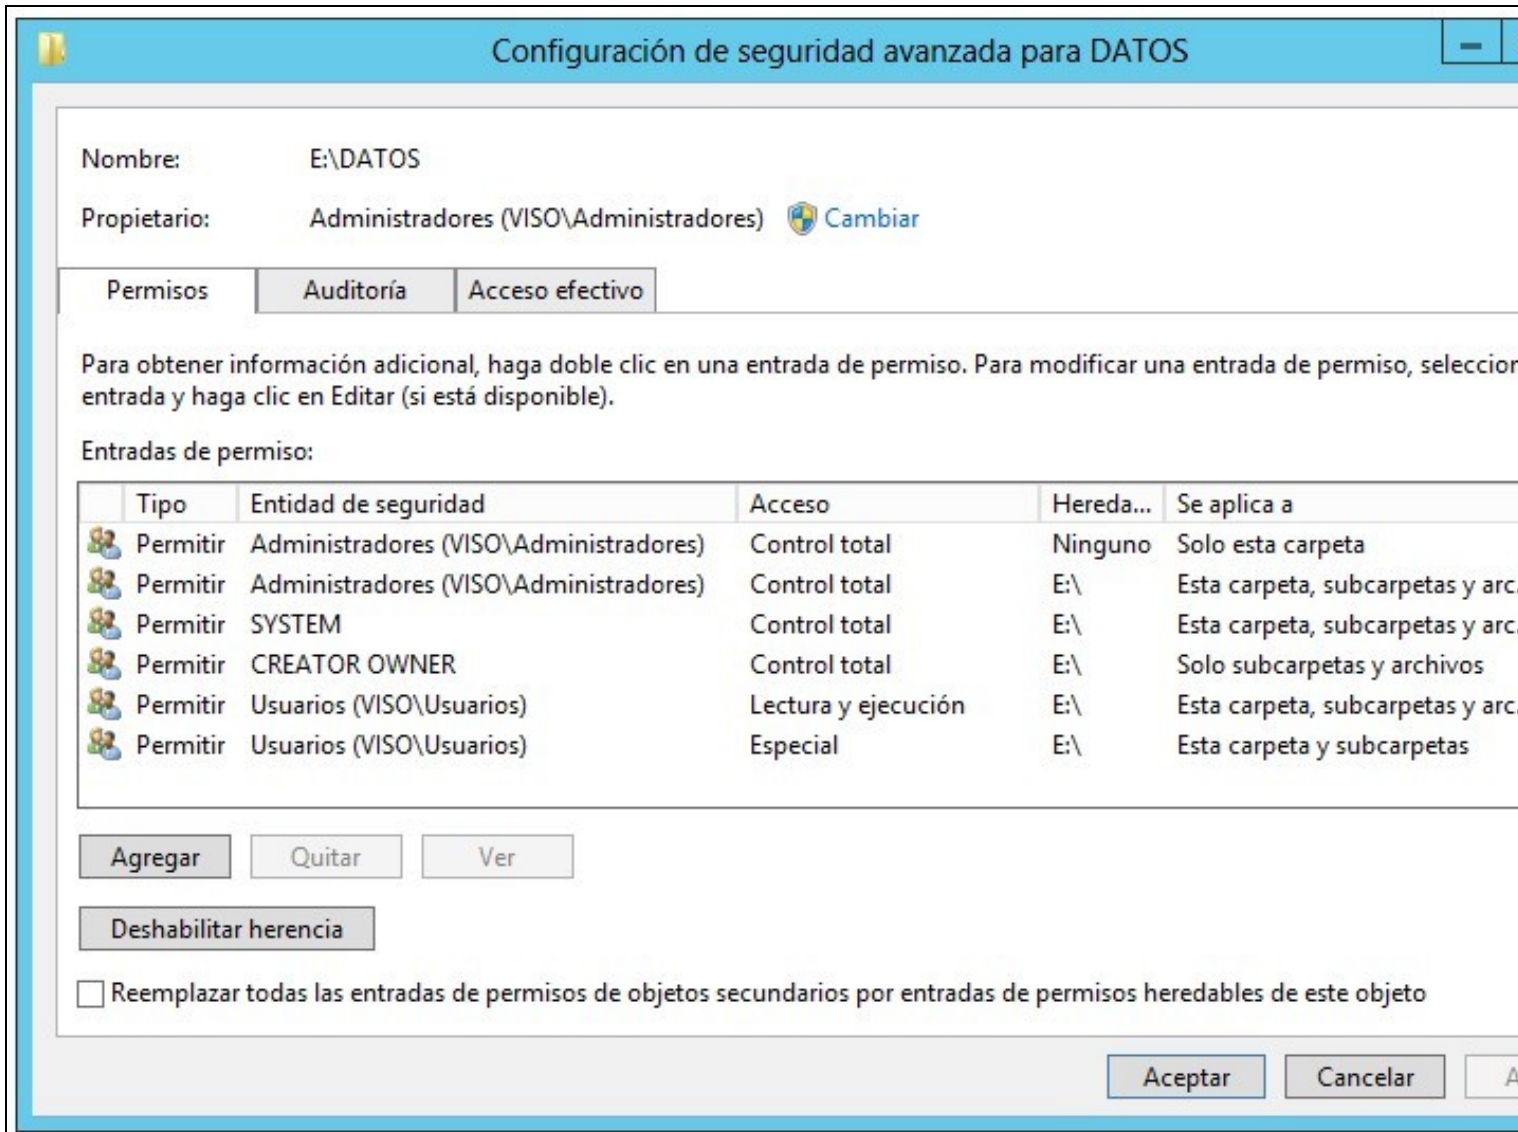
Configuración de seguridad avanzada para DATOS

Nombre: E:\DATOS

Propietario: Administradores (VISO\Administradores) Cambiar

Permisos | Auditoría | Acceso efectivo

Para obtener información adicional, haga doble clic en una entrada de permiso. Para modificar una entrada de permiso, seleccior entrada y haga clic en Editar (si está disponible).

Entradas de permiso:

| Tipo | Entidad de seguridad | Acceso | Hereda... | Se aplica a |
|---|---|---|---|---|
| Permitir | Administradores (VISO\Administradores) | Control total | Ninguno | Solo esta carpeta |
| Permitir | Administradores (VISO\Administradores) | Control total | E:\ | Esta carpeta, subcarpetas y arc |
| Permitir | SYSTEM | Control total | E:\ | Esta carpeta, subcarpetas y arc |
| Permitir | CREATOR OWNER | Control total | E:\ | Solo subcarpetas y archivos |
| Permitir | Usuarios (VISO\Usuarios) | Lectura y ejecución | E:\ | Esta carpeta, subcarpetas y arc |
| Permitir | Usuarios (VISO\Usuarios) | Especial | E:\ | Esta carpeta y subcarpetas |

Agregar Quitar Ver

Deshabilitar herencia

Reemplazar todas las entradas de permisos de objetos secundarios por entradas de permisos heredables de este objeto

Aceptar Cancelar A